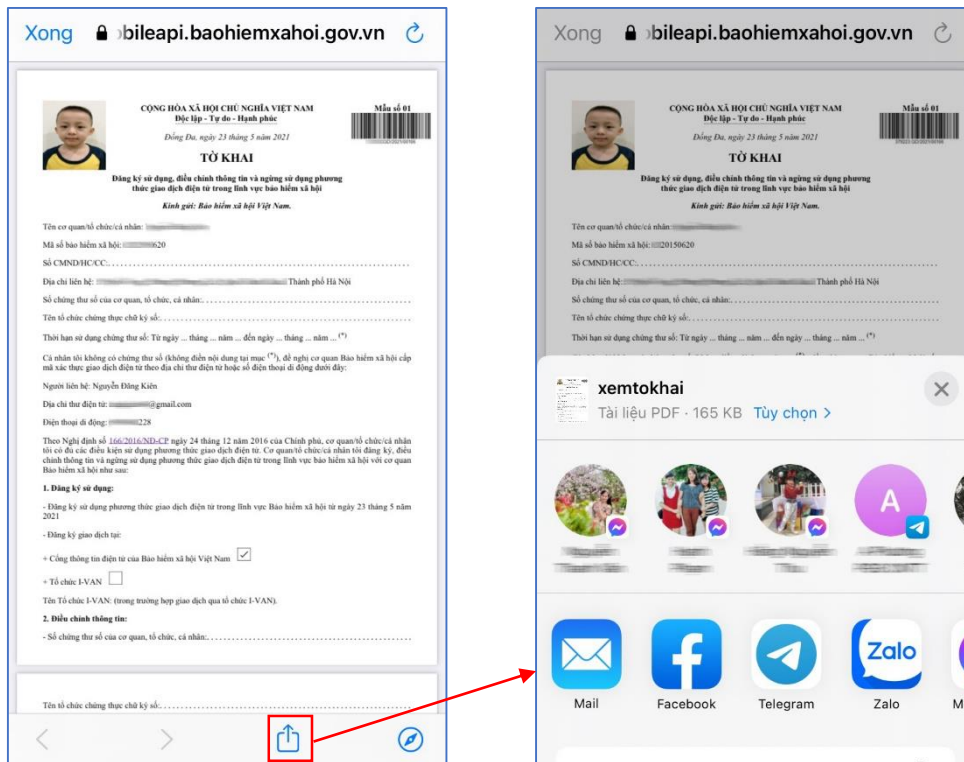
Xong bileapi.baohiemxahoi.gov.vn

CỘNG HÒA XÃ HỘI CHỦ NGHĨA VIỆT NAM
Độc lập - Tự do - Hạnh phúc
Đống Đa, ngày 23 tháng 5 năm 2021

Mẫu số 01

TỜ KHAI

Đăng ký sử dụng, điều chỉnh thông tin và ngừng sử dụng phương thức giao dịch điện tử trong lĩnh vực bảo hiểm xã hội

Kính gửi: Bảo hiểm xã hội Việt Nam.

Tên cơ quan/tổ chức/cá nhân: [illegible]

Mã số bảo hiểm xã hội: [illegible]620

Số CMND/HC/CC:........................................................................

Địa chỉ liên hệ: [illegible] Thành phố Hà Nội

Số chứng thư số của cơ quan, tổ chức, cá nhân:..............................................

Tên tổ chức chứng thực chữ ký số:..........................................................

Thời hạn sử dụng chứng thư số: Từ ngày ... tháng ... năm ... đến ngày ... tháng ... năm ... $^{(*)}$

Cá nhân tôi không có chứng thư số (không điền nội dung tại mục $^{(*)}$), đề nghị cơ quan Bảo hiểm xã hội cấp mã xác thực giao dịch điện tử theo địa chỉ thư điện tử hoặc số điện thoại di động dưới đây:

Người liên hệ: Nguyễn Đăng Kiên

Địa chỉ thư điện tử: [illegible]@gmail.com

Điện thoại di động: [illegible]228

Theo Nghị định số 166/2016/NĐ-CP ngày 24 tháng 12 năm 2016 của Chính phủ, cơ quan/tổ chức/cá nhân tôi có đủ các điều kiện sử dụng phương thức giao dịch điện tử. Cơ quan/tổ chức/cá nhân tôi đăng ký, điều chỉnh thông tin và ngừng sử dụng phương thức giao dịch điện tử trong lĩnh vực bảo hiểm xã hội với cơ quan Bảo hiểm xã hội như sau:

1. Đăng ký sử dụng:

- Đăng ký sử dụng phương thức giao dịch điện tử trong lĩnh vực Bảo hiểm xã hội từ ngày 23 tháng 5 năm 2021

- Đăng ký giao dịch tại:

+ Cổng thông tin điện tử của Bảo hiểm xã hội Việt Nam

+ Tổ chức I-VAN

Tên Tổ chức I-VAN: (trong trường hợp giao dịch qua tổ chức I-VAN).

2. Điều chỉnh thông tin:

- Số chứng thư số của cơ quan, tổ chức, cá nhân:..............................................

Tên tổ chức chứng thực chữ ký số:..........................................................

Xong bileapi.baohiemxahoi.gov.vn

xemtokhai
Tài liệu PDF · 165 KB Tùy chọn >

Mail
Facebook
Telegram
Zalo